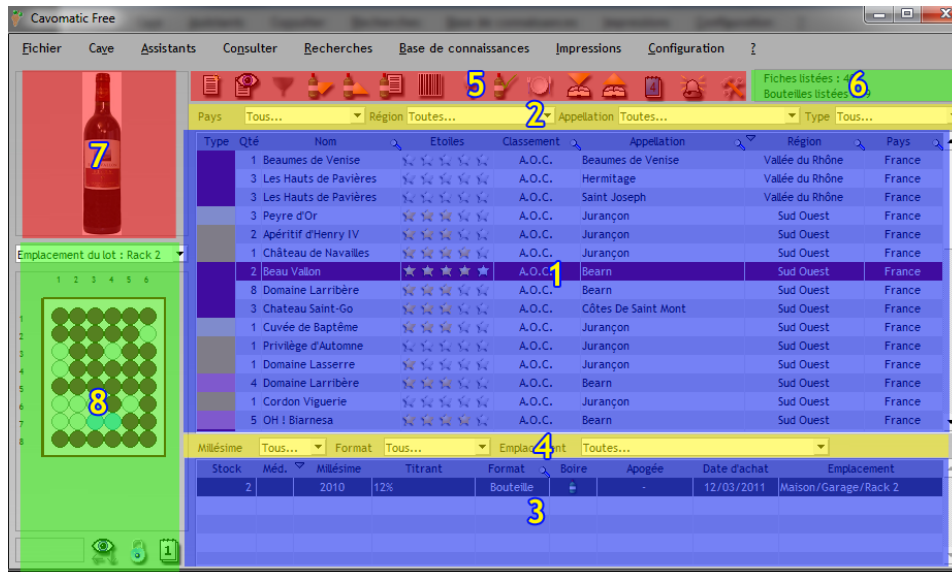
Cavomatic Free

Fichier Cave Assistants Consulter Recherches Base de connaissances Impressions Configuration ?

5

Fiches listées : 4 6
Bouteilles listées : 9

Pays Tous... Région Toutes... 2 Appellation Toutes... Type Tous...

7

Emplacement du lot : Rack 2

1 2 3 4 5 6

1
2
3
4
5
6
7
8

8

| Type | Qté | Nom | Etoiles | Classement | Appellation | Région | Pays |
|---|---|---|---|---|---|---|---|
| | 1 | Beaumes de Venise | | A.O.C. | Beaumes de Venise | Vallée du Rhône | France |
| | 3 | Les Hauts de Pavières | | A.O.C. | Hermitage | Vallée du Rhône | France |
| | 3 | Les Hauts de Pavières | | A.O.C. | Saint Joseph | Vallée du Rhône | France |
| | 3 | Peyre d'Or | | A.O.C. | Jurançon | Sud Ouest | France |
| | 2 | Apéritif d'Henry IV | | A.O.C. | Jurançon | Sud Ouest | France |
| | 1 | Château de Navailles | | A.O.C. | Jurançon | Sud Ouest | France |
| | 2 | Beau Vallon | | A.O.C. 1 | Bearn | Sud Ouest | France |
| | 8 | Domaine Larribère | | A.O.C. | Bearn | Sud Ouest | France |
| | 3 | Chateau Saint-Go | | A.O.C. | Côtes De Saint Mont | Sud Ouest | France |
| | 1 | Cuvée de Baptême | | A.O.C. | Jurançon | Sud Ouest | France |
| | 1 | Privilège d'Automne | | A.O.C. | Jurançon | Sud Ouest | France |
| | 1 | Domaine Lasserre | | A.O.C. | Jurançon | Sud Ouest | France |
| | 4 | Domaine Larribère | | A.O.C. | Bearn | Sud Ouest | France |
| | 1 | Cordon Viguerie | | A.O.C. | Jurançon | Sud Ouest | France |
| | 5 | OH ! Biarnesa | | A.O.C. | Bearn | Sud Ouest | France |

Millésime Tous... Format Tous... Emplacement 4 Toutes...

| Stock | Méd. | Millésime | Titrant | Format | Boire | Apogée | Date d'achat | Emplacement |
|---|---|---|---|---|---|---|---|---|
| 2 | | 2010 | 12% | Bouteille | | - | 12/03/2011 | Maison/Garage/Rack 2 |

3